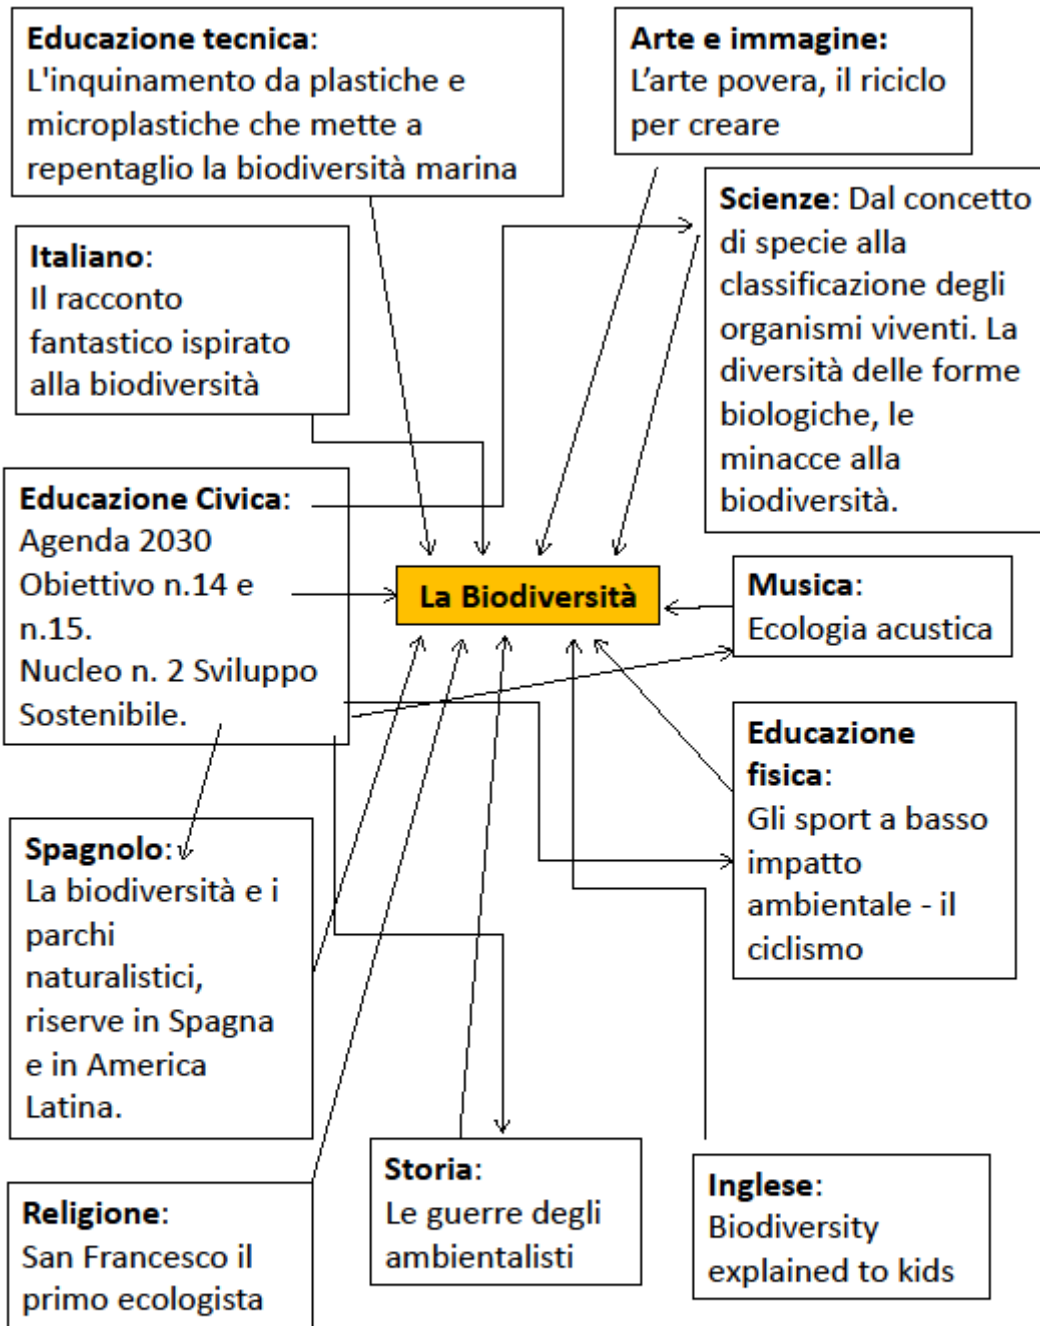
**Educazione tecnica**: L'inquinamento da plastiche e microplastiche che mette a repentaglio la biodiversità marina

**Arte e immagine:** L'arte povera, il riciclo per creare

**Italiano**: Il racconto fantastico ispirato alla biodiversità

**Scienze**: Dal concetto di specie alla classificazione degli organismi viventi. La diversità delle forme biologiche, le minacce alla biodiversità.

**Educazione Civica**: Agenda 2030 Obiettivo n.14 e n.15. Nucleo n. 2 Sviluppo Sostenibile.

**La Biodiversità**

**Musica**: Ecologia acustica

**Educazione fisica**: Gli sport a basso impatto ambientale - il ciclismo

**Spagnolo**: La biodiversità e i parchi naturalistici, riserve in Spagna e in America Latina.

**Storia**: Le guerre degli ambientalisti

**Inglese**: Biodiversity explained to kids

**Religione**: San Francesco il primo ecologista